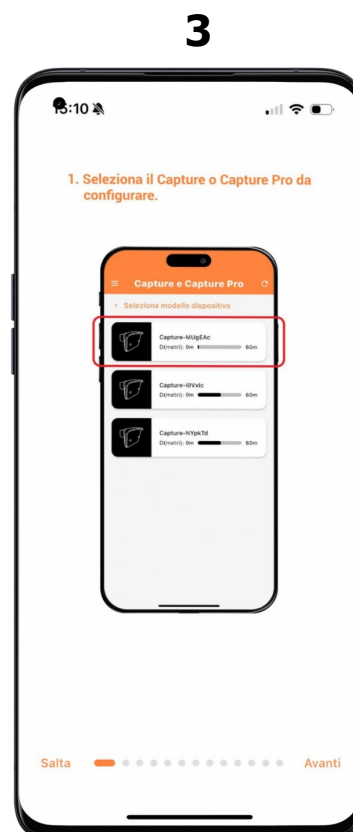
3

13:10

1. Seleziona il Capture o Capture Pro da configurare.

Capture e Capture Pro

< Seleziona modello dispositivo

Capture-NUgEAc
D(metri): 0m 60m

Capture-I0Vxlc
D(metri): 0m 60m

Capture-NYpkTd
D(metri): 0m 60m

Salta

Avanti